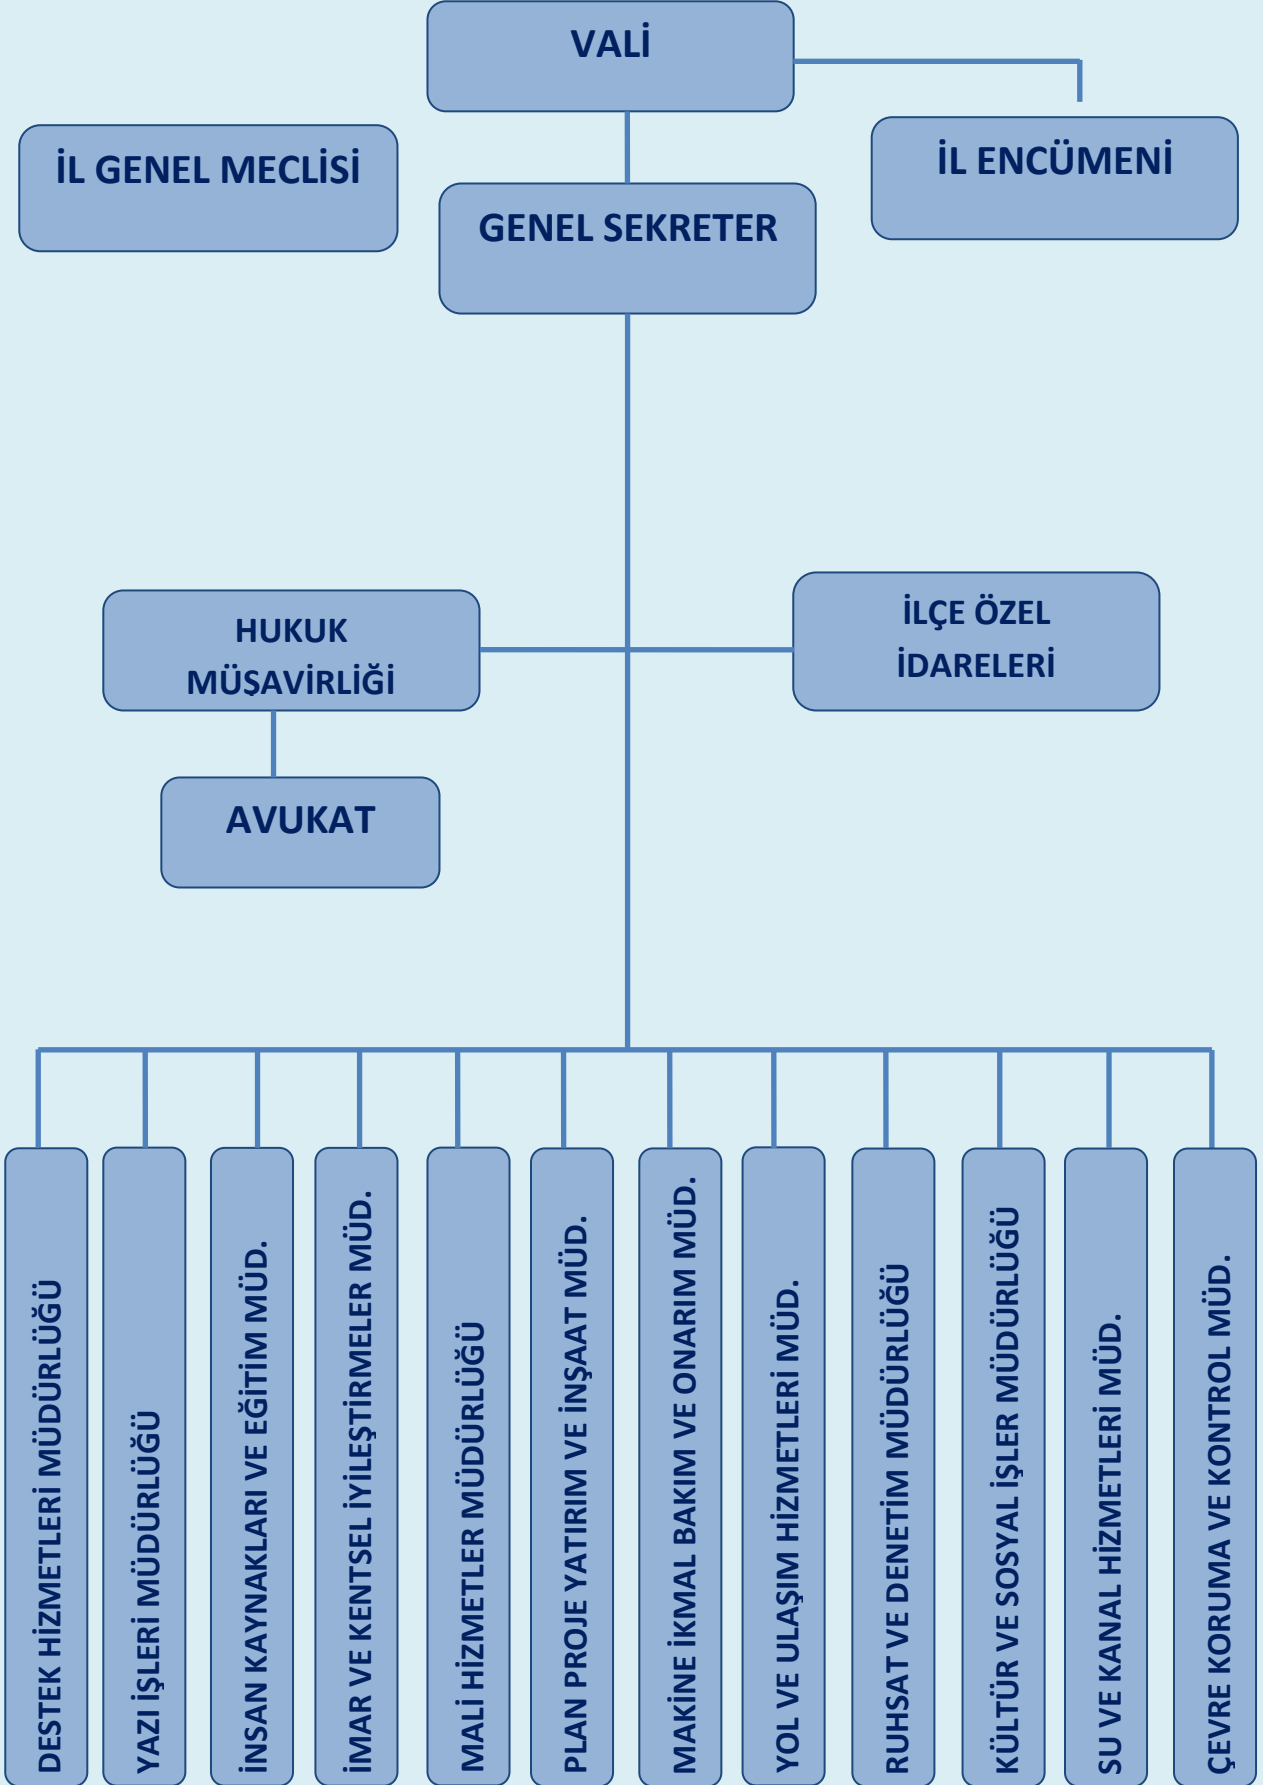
VALİ

İL GENEL MECLİSİ

İL ENCÜMENİ

GENEL SEKRETER

HUKUK MÜŞAVİRLİĞİ

İLÇE ÖZEL İDARELERİ

AVUKAT

DESTEK HİZMETLERİ MÜDÜRLÜĞÜ

YAZI İŞLERİ MÜDÜRLÜĞÜ

İNSAN KAYNAKLARI VE EĞİTİM MÜD.

İMAR VE KENTSEL İYİLEŞTİRMELER MÜD.

MALİ HİZMETLER MÜDÜRLÜĞÜ

PLAN PROJE YATIRIM VE İNŞAAT MÜD.

MAKİNE İKMAL BAKIM VE ONARIM MÜD.

YOL VE ULAŞIM HİZMETLERİ MÜD.

RUHSAT VE DENETİM MÜDÜRLÜĞÜ

KÜLTÜR VE SOSYAL İŞLER MÜDÜRLÜĞÜ

SU VE KANAL HİZMETLERİ MÜD.

ÇEVRE KORUMA VE KONTROL MÜD.